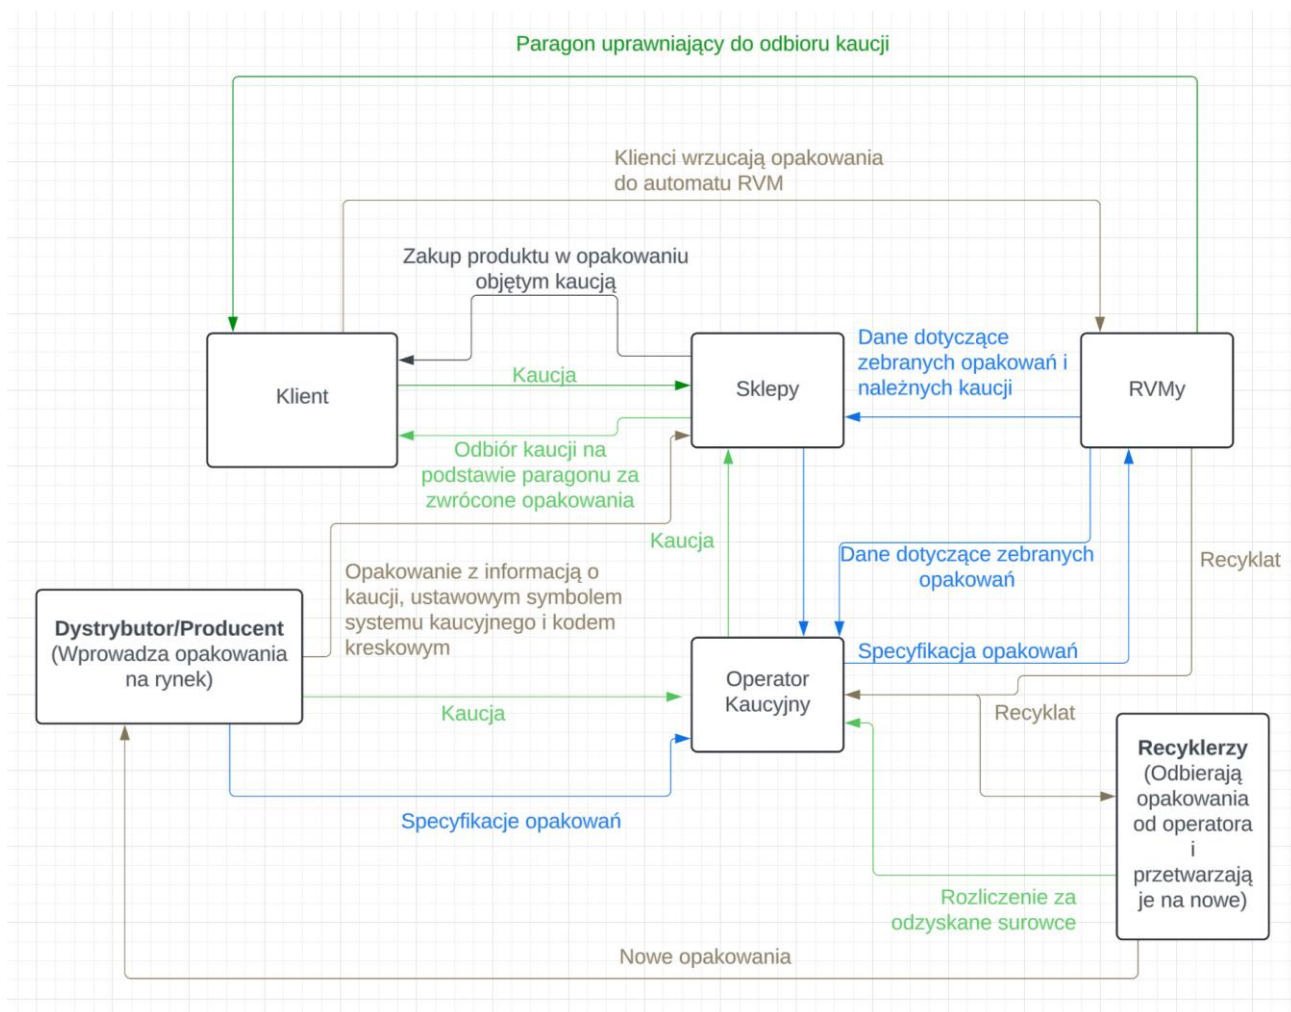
Paragon uprawniający do odbioru kaucji

Klienci wrzucają opakowania do automatu RVM

Zakup produktu w opakowaniu objętym kaucją

Klient

Kaucja

Sklepy

Dane dotyczące zebranych opakowań i należnych kaucji

RVMy

Odbiór kaucji na podstawie paragonu za zwrócone opakowania

Kaucja

Dane dotyczące zebranych opakowań

Recyklat

Opakowanie z informacją o kaucji, ustawowym symbolem systemu kaucyjnego i kodem kreskowym

Dystrybutor/Producent (Wprowadza opakowania na rynek)

Specyfikacja opakowań

Operator Kaucyjny

Kaucja

Recyklat

Recyklerzy (Odbierają opakowania od operatora i przetwarzają je na nowe)

Specyfikacje opakowań

Rozliczenie za odzyskane surowce

Nowe opakowania